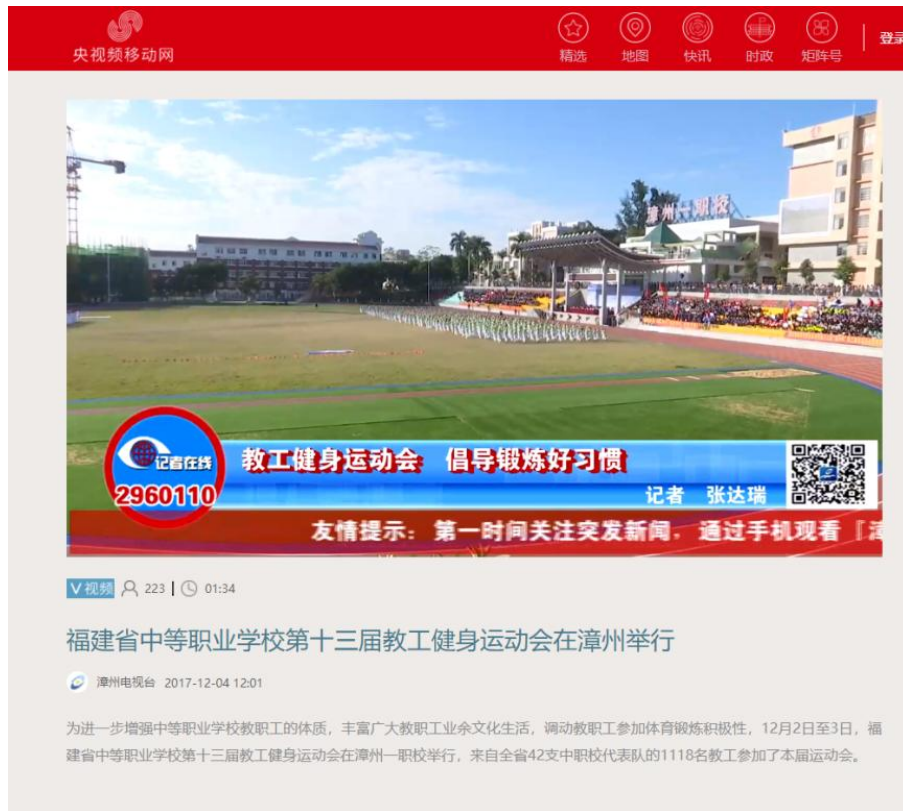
央视频移动网

精选 地图 快讯 时政 矩阵号 登录

漳州一职校

记者在线
2960110

教工健身运动会 倡导锻炼好习惯

记者 张达瑞

友情提示：第一时间关注突发新闻，通过手机观看『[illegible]

V视频 223 | 01:34

福建省中等职业学校第十三届教工健身运动会在漳州举行

漳州电视台 2017-12-04 12:01

为进一步增强中等职业学校教职工的体质，丰富广大教职工业余文化生活，调动教职工参加体育锻炼积极性，12月2日至3日，福建省中等职业学校第十三届教工健身运动会在漳州一职校举行，来自全省42支中职校代表队的1118名教工参加了本届运动会。